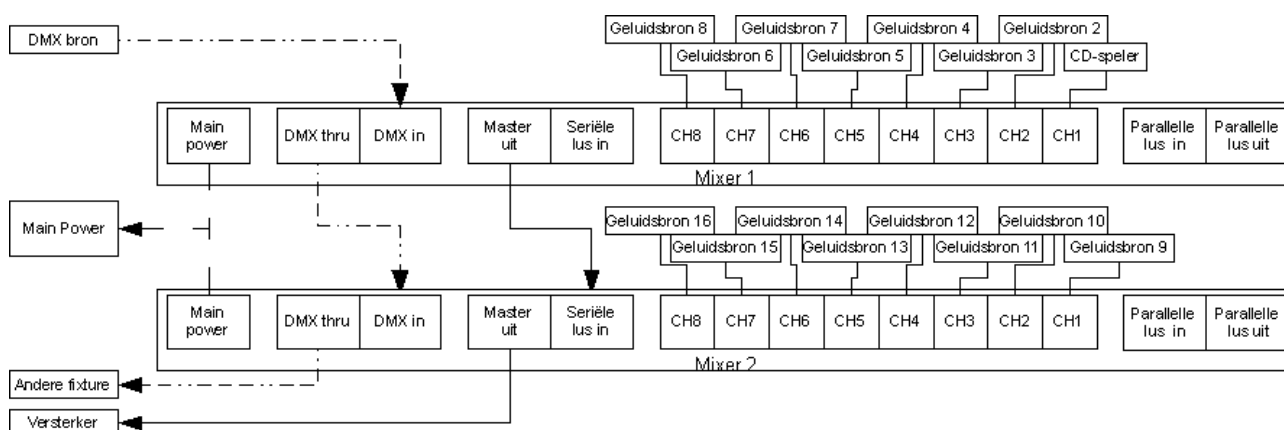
DMX bron

Geluidsbron 8
Geluidsbron 7
Geluidsbron 4
Geluidsbron 2
Geluidsbron 6
Geluidsbron 5
Geluidsbron 3
CD-speler

Main power
DMX thru
DMX in
Master uit
Seriële lus in
CH8
CH7
CH6
CH5
CH4
CH3
CH2
CH1
Parallelle lus in
Parallelle lus uit
Mixer 1

Main Power

Geluidsbron 16
Geluidsbron 14
Geluidsbron 12
Geluidsbron 10
Geluidsbron 15
Geluidsbron 13
Geluidsbron 11
Geluidsbron 9

Main power
DMX thru
DMX in
Master uit
Seriële lus in
CH8
CH7
CH6
CH5
CH4
CH3
CH2
CH1
Parallelle lus in
Parallelle lus uit
Mixer 2

Andere fixture
Versterker